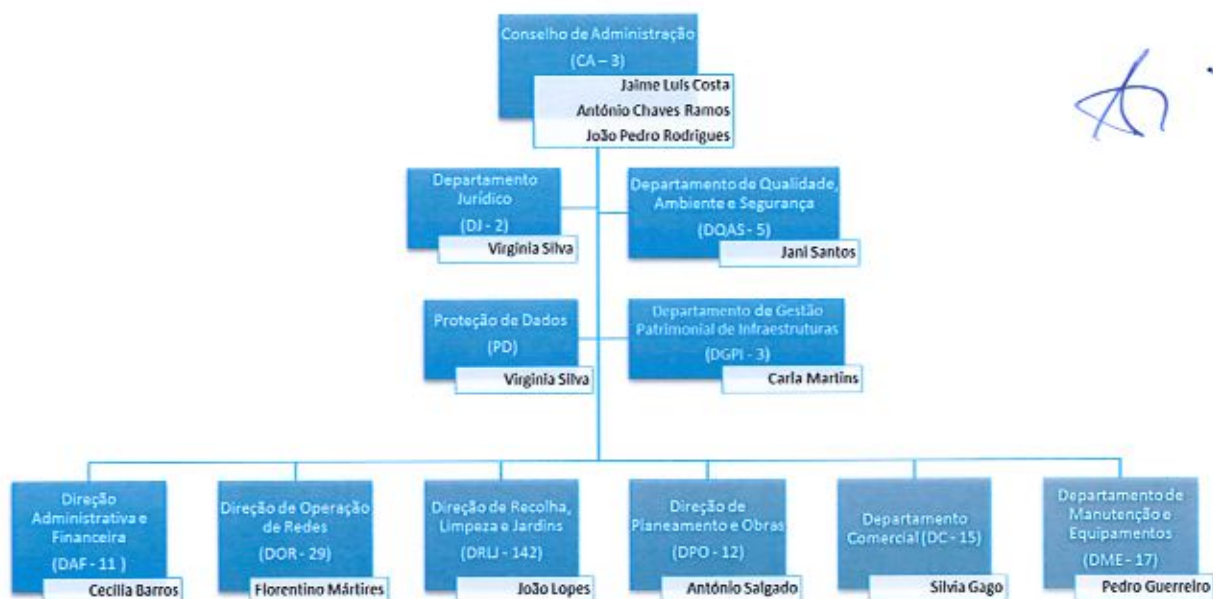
Conselho de Administração
(CA – 3)
Jaime Luis Costa
António Chaves Ramos
João Pedro Rodrigues

Departamento Jurídico
(DJ - 2)
Virginia Silva

Departamento de Qualidade, Ambiente e Segurança
(DQAS - 5)
Jani Santos

Proteção de Dados
(PD)
Virginia Silva

Departamento de Gestão Patrimonial de Infraestruturas
(DGPI - 3)
Carla Martins

Direção Administrativa e Financeira
(DAF - 11 )
Cecília Barros

Direção de Operação de Redes
(DOR - 29)
Florentino Mártires

Direção de Recolha, Limpeza e Jardins
(DRLJ - 142)
João Lopes

Direção de Planeamento e Obras
(DPO - 12)
António Salgado

Departamento Comercial (DC - 15)
Silvia Gago

Departamento de Manutenção e Equipamentos
(DME - 17)
Pedro Guerreiro